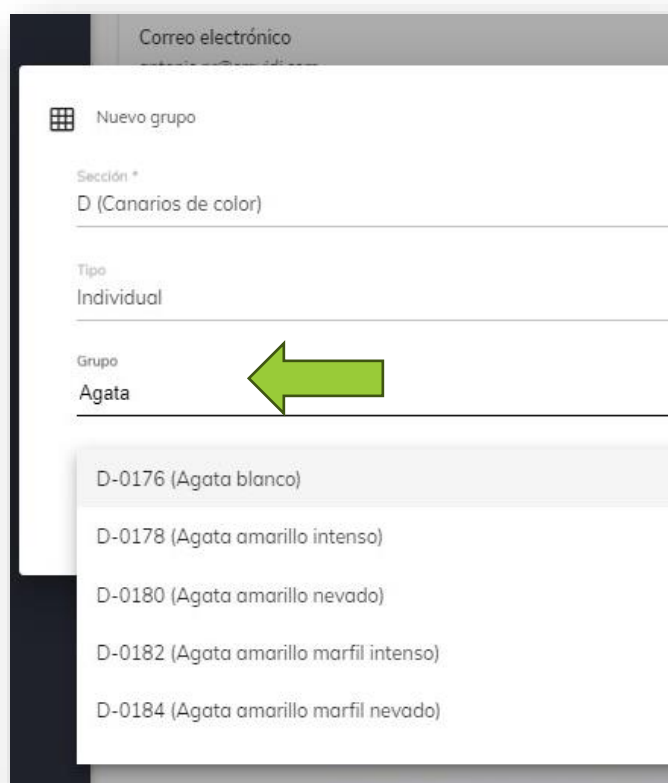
Correo electrónico
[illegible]

Nuevo grupo

Sección *
D (Canarios de color)

Tipo
Individual

Grupo
Agata

D-0176 (Agata blanco)

D-0178 (Agata amarillo intenso)

D-0180 (Agata amarillo nevado)

D-0182 (Agata amarillo marfil intenso)

D-0184 (Agata amarillo marfil nevado)